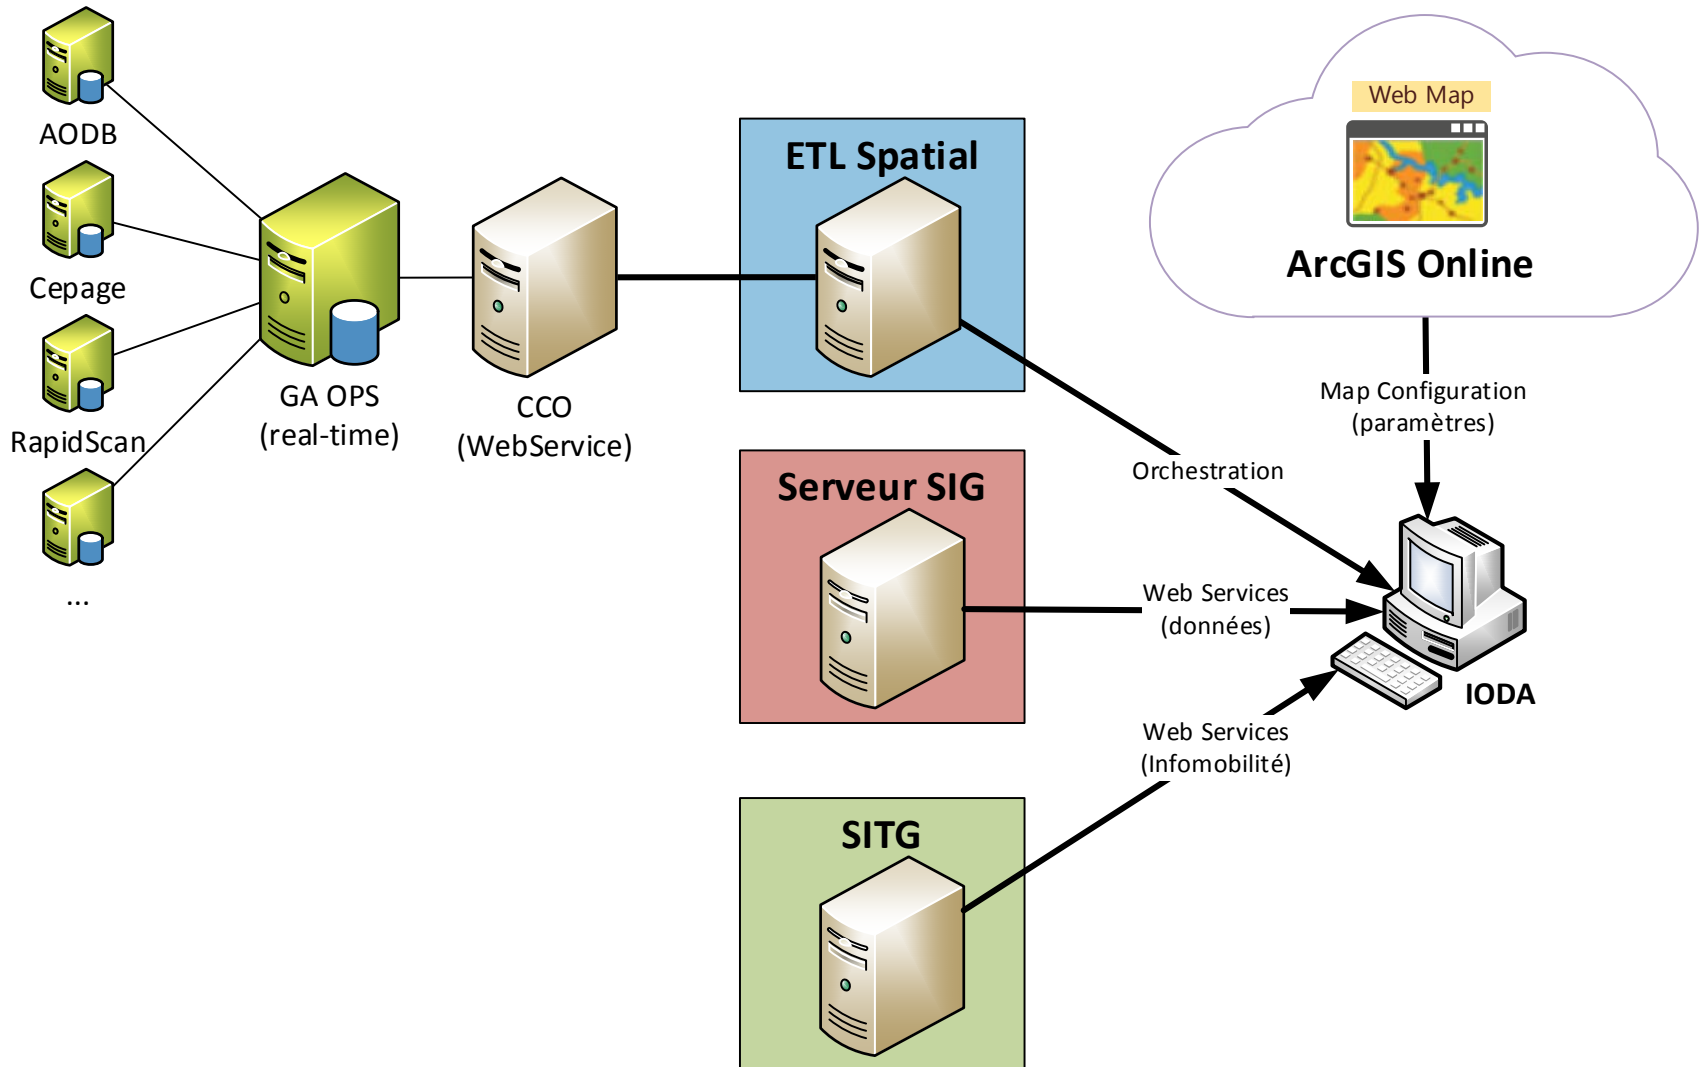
AODB

Cepage

RapidScan

...

GA OPS
(real-time)

CCO
(WebService)

ETL Spatial

Serveur SIG

SITG

Web Map

ArcGIS Online

Map Configuration
(paramètres)

Orchestration

Web Services
(données)

IODA

Web Services
(Infomobilité)